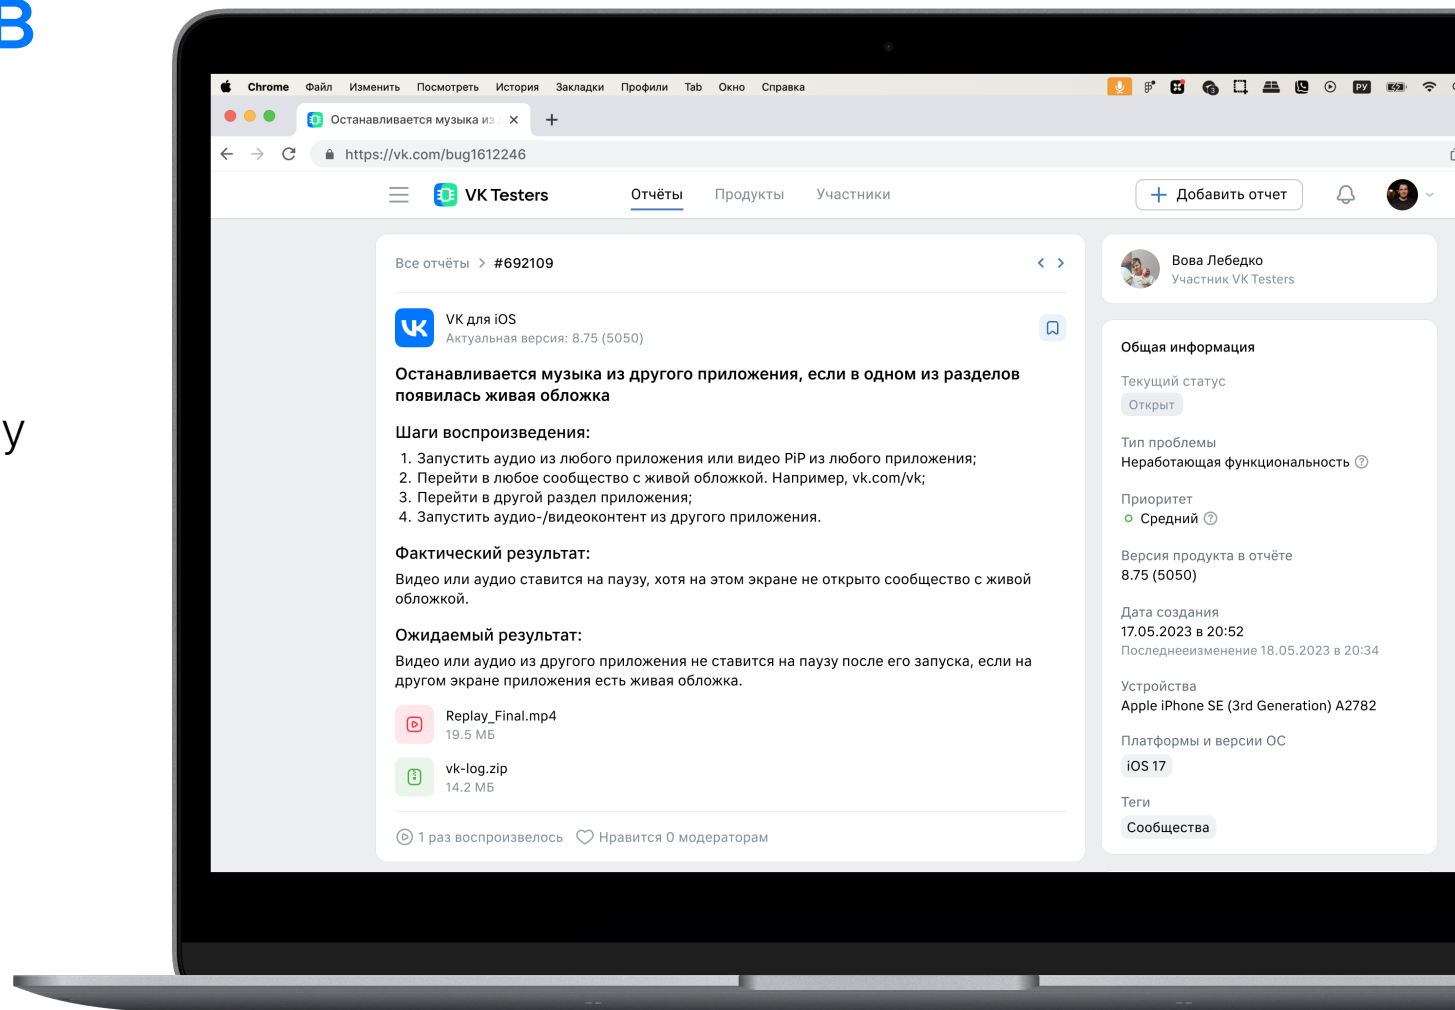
В

у

Chrome Файл Изменить Посмотреть История Закладки Профили Tab Окно Справка

Останавливается музыка из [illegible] ×

https://vk.com/bug1612246

VK Testers Отчёты Продукты Участники + Добавить отчет

Все отчёты > #692109

VK для iOS
Актуальная версия: 8.75 (5050)

Останавливается музыка из другого приложения, если в одном из разделов появилась живая обложка

Шаги воспроизведения:
1. Запустить аудио из любого приложения или видео PiP из любого приложения;
2. Перейти в любое сообщество с живой обложкой. Например, vk.com/vk;
3. Перейти в другой раздел приложения;
4. Запустить аудио-/видеоконтент из другого приложения.

Фактический результат:
Видео или аудио ставится на паузу, хотя на этом экране не открыто сообщество с живой обложкой.

Ожидаемый результат:
Видео или аудио из другого приложения не ставится на паузу после его запуска, если на другом экране приложения есть живая обложка.

Replay_Final.mp4
19.5 МБ

vk-log.zip
14.2 МБ

1 раз воспроизвелось Нравится 0 модераторам

Вова Лебедко
Участник VK Testers

Общая информация

Текущий статус
Открыт

Тип проблемы
Неработающая функциональность

Приоритет
Средний

Версия продукта в отчёте
8.75 (5050)

Дата создания
17.05.2023 в 20:52
Последнееизменение 18.05.2023 в 20:34

Устройства
Apple iPhone SE (3rd Generation) A2782

Платформы и версии ОС
iOS 17

Теги
Сообщества